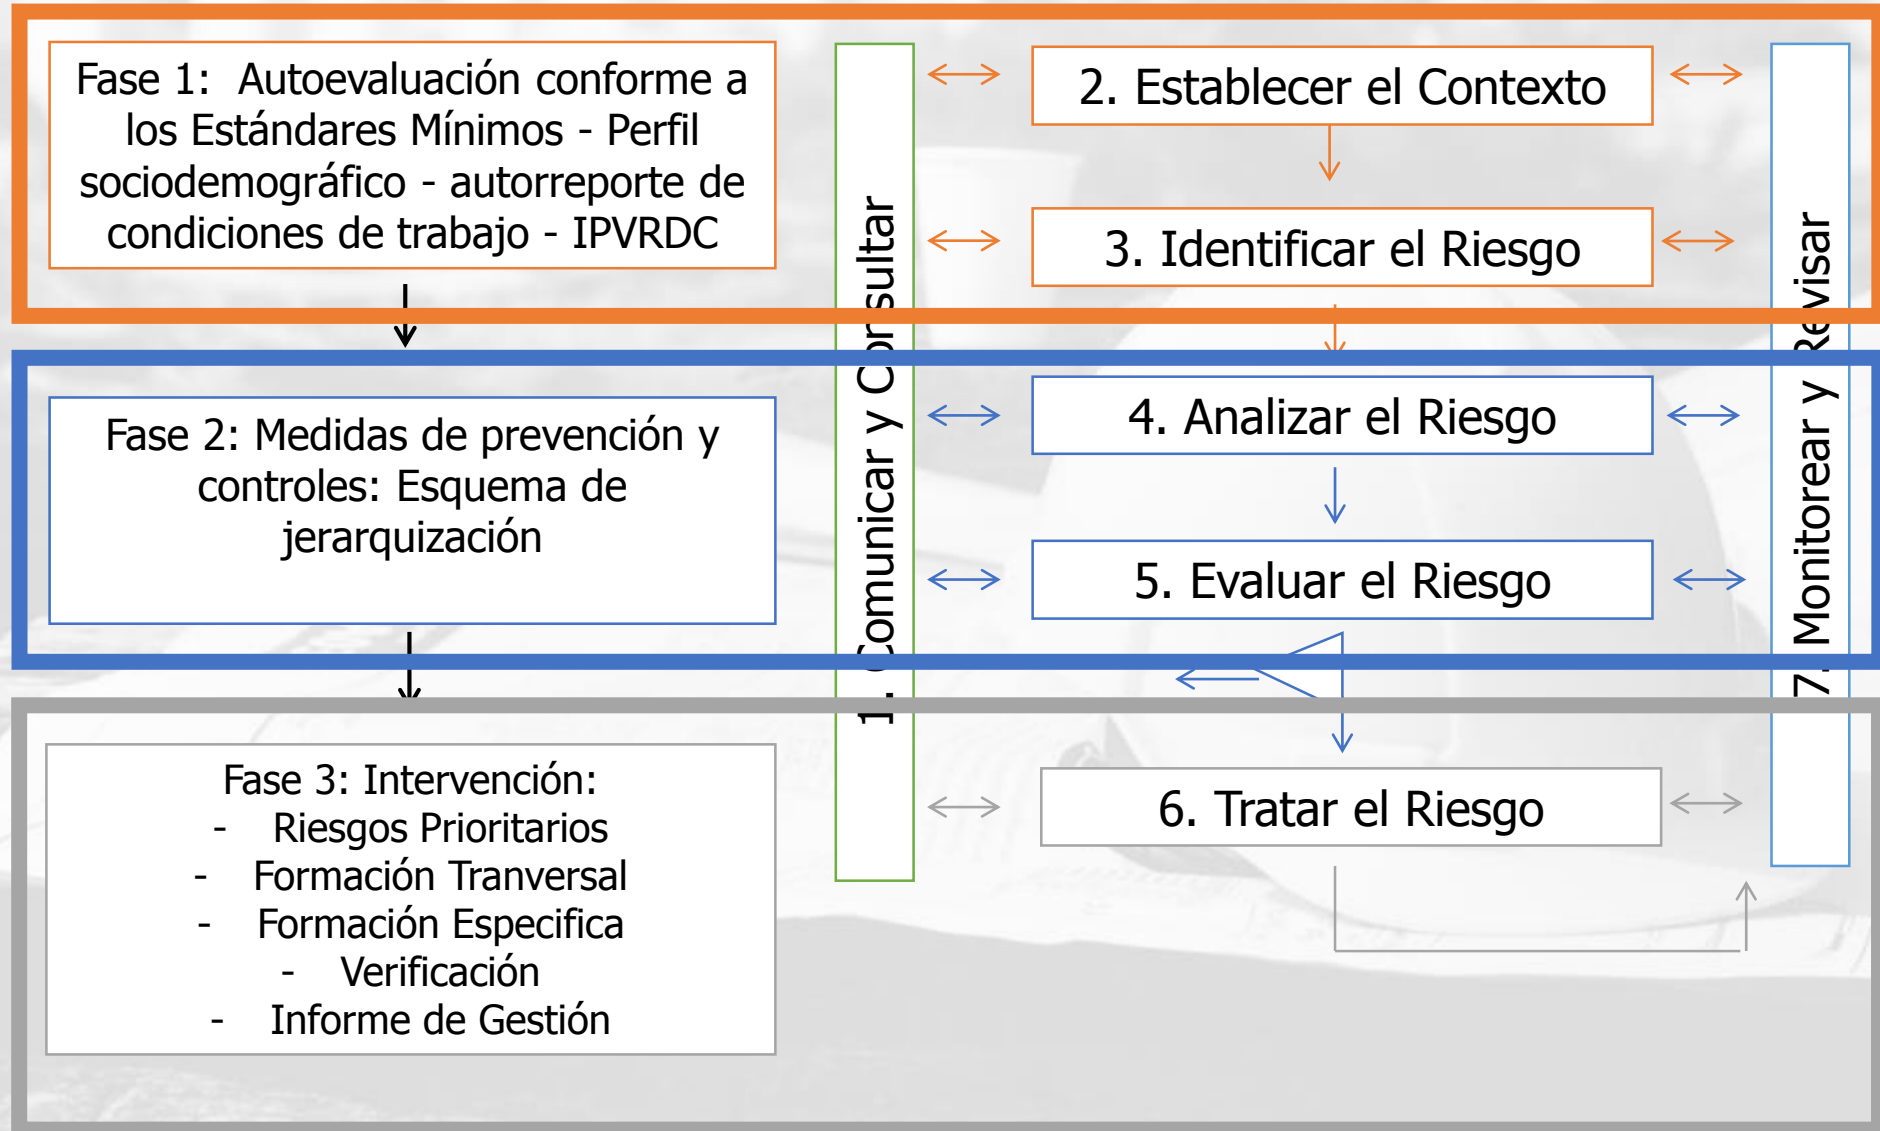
Fase 1: Autoevaluación conforme a los Estándares Mínimos - Perfil sociodemográfico - autorreporte de condiciones de trabajo - IPVRDC

Fase 2: Medidas de prevención y controles: Esquema de jerarquización

Fase 3: Intervención:
- Riesgos Prioritarios
- Formación Tranversal
- Formación Especifica
- Verificación
- Informe de Gestión

1. Comunicar y Consultar

2. Establecer el Contexto

3. Identificar el Riesgo

4. Analizar el Riesgo

5. Evaluar el Riesgo

6. Tratar el Riesgo

7. Monitorear y Revisar